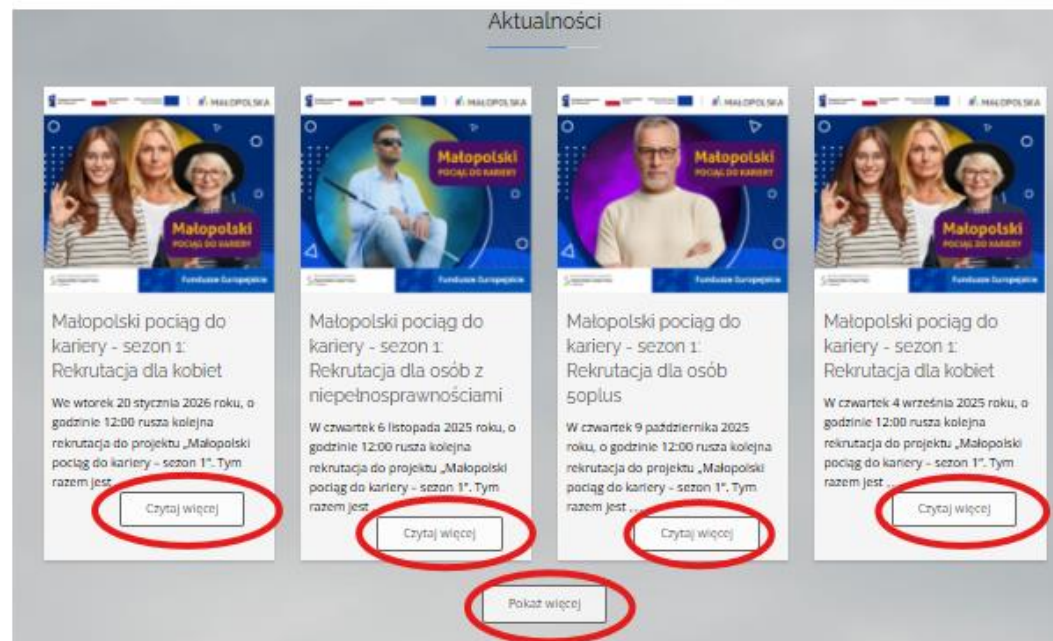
Aktualności

MAŁOPOLSKA

Małopolski
POCIĄG DO KARIERY

Fundusze Europejskie

Małopolski pociąg do kariery - sezon 1: Rekrutacja dla kobiet

We wtorek 20 stycznia 2026 roku, o godzinie 12:00 rusza kolejna rekrutacja do projektu „Małopolski pociąg do kariery - sezon 1". Tym razem jest ...

Czytaj więcej

MAŁOPOLSKA

Małopolski
POCIĄG DO KARIERY

Fundusze Europejskie

Małopolski pociąg do kariery - sezon 1: Rekrutacja dla osób z niepełnosprawnościami

W czwartek 6 listopada 2025 roku, o godzinie 12:00 rusza kolejna rekrutacja do projektu „Małopolski pociąg do kariery - sezon 1". Tym razem jest ...

Czytaj więcej

MAŁOPOLSKA

Małopolski
POCIĄG DO KARIERY

Fundusze Europejskie

Małopolski pociąg do kariery - sezon 1: Rekrutacja dla osób 50plus

W czwartek 9 października 2025 roku, o godzinie 12:00 rusza kolejna rekrutacja do projektu „Małopolski pociąg do kariery - sezon 1". Tym razem jest ...

Czytaj więcej

MAŁOPOLSKA

Małopolski
POCIĄG DO KARIERY

Fundusze Europejskie

Małopolski pociąg do kariery - sezon 1: Rekrutacja dla kobiet

W czwartek 4 września 2025 roku, o godzinie 12:00 rusza kolejna rekrutacja do projektu „Małopolski pociąg do kariery - sezon 1". Tym razem jest ...

Czytaj więcej

Pokaż więcej